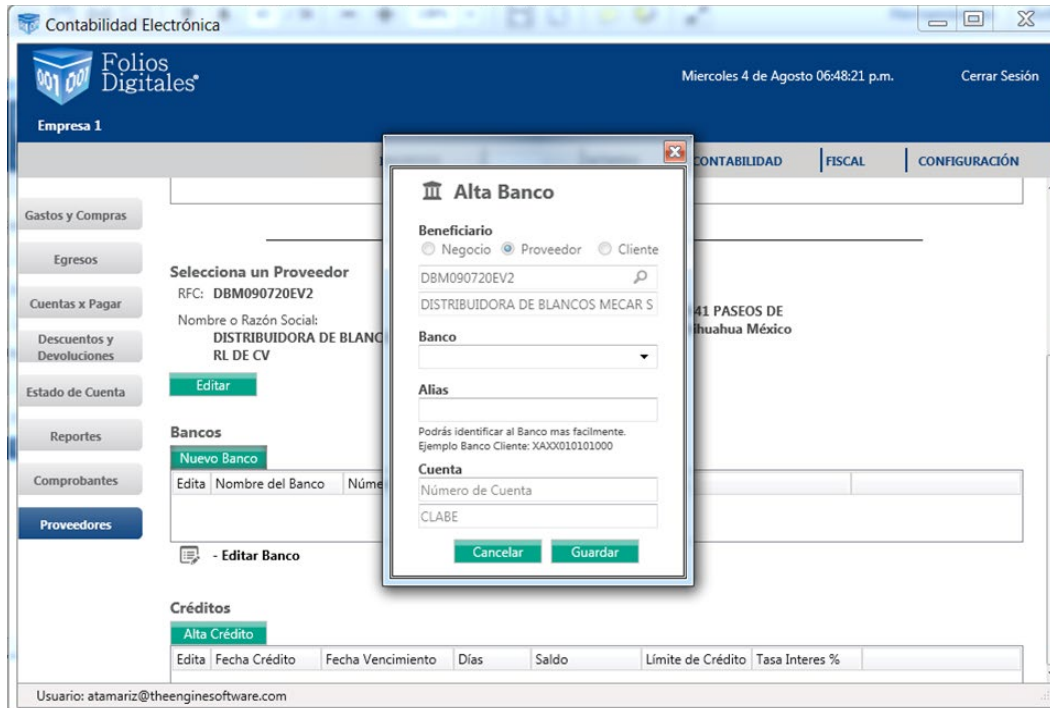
Contabilidad Electrónica

Folios Digitales

Miercoles 4 de Agosto 06:48:21 p.m.

Cerrar Sesión

Empresa 1

CONTABILIDAD | FISCAL | CONFIGURACIÓN

Gastos y Compras

Egresos

Cuentas x Pagar

Descuentos y Devoluciones

Estado de Cuenta

Reportes

Comprobantes

Proveedores

Selecciona un Proveedor

RFC: DBM090720EV2

Nombre o Razón Social:

DISTRIBUIDORA DE BLANC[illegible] RL DE CV

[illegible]41 PASEOS DE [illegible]ihuahua México

Editar

Bancos

Nuevo Banco

| Edita | Nombre del Banco | Núme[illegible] | | |
|---|---|---|---|---|
| | | | | |

- Editar Banco

Créditos

Alta Crédito

| Edita | Fecha Crédito | Fecha Vencimiento | Días | Saldo | Límite de Crédito | Tasa Interes % | |
|---|---|---|---|---|---|---|---|

Usuario: atamariz@theenginesoftware.com

Alta Banco

Beneficiario

Negocio Proveedor Cliente

DBM090720EV2

DISTRIBUIDORA DE BLANCOS MECAR S

Banco

Alias

Podrás identificar al Banco mas facilmente.
Ejemplo Banco Cliente: XAXX010101000

Cuenta

Número de Cuenta

CLABE

Cancelar Guardar